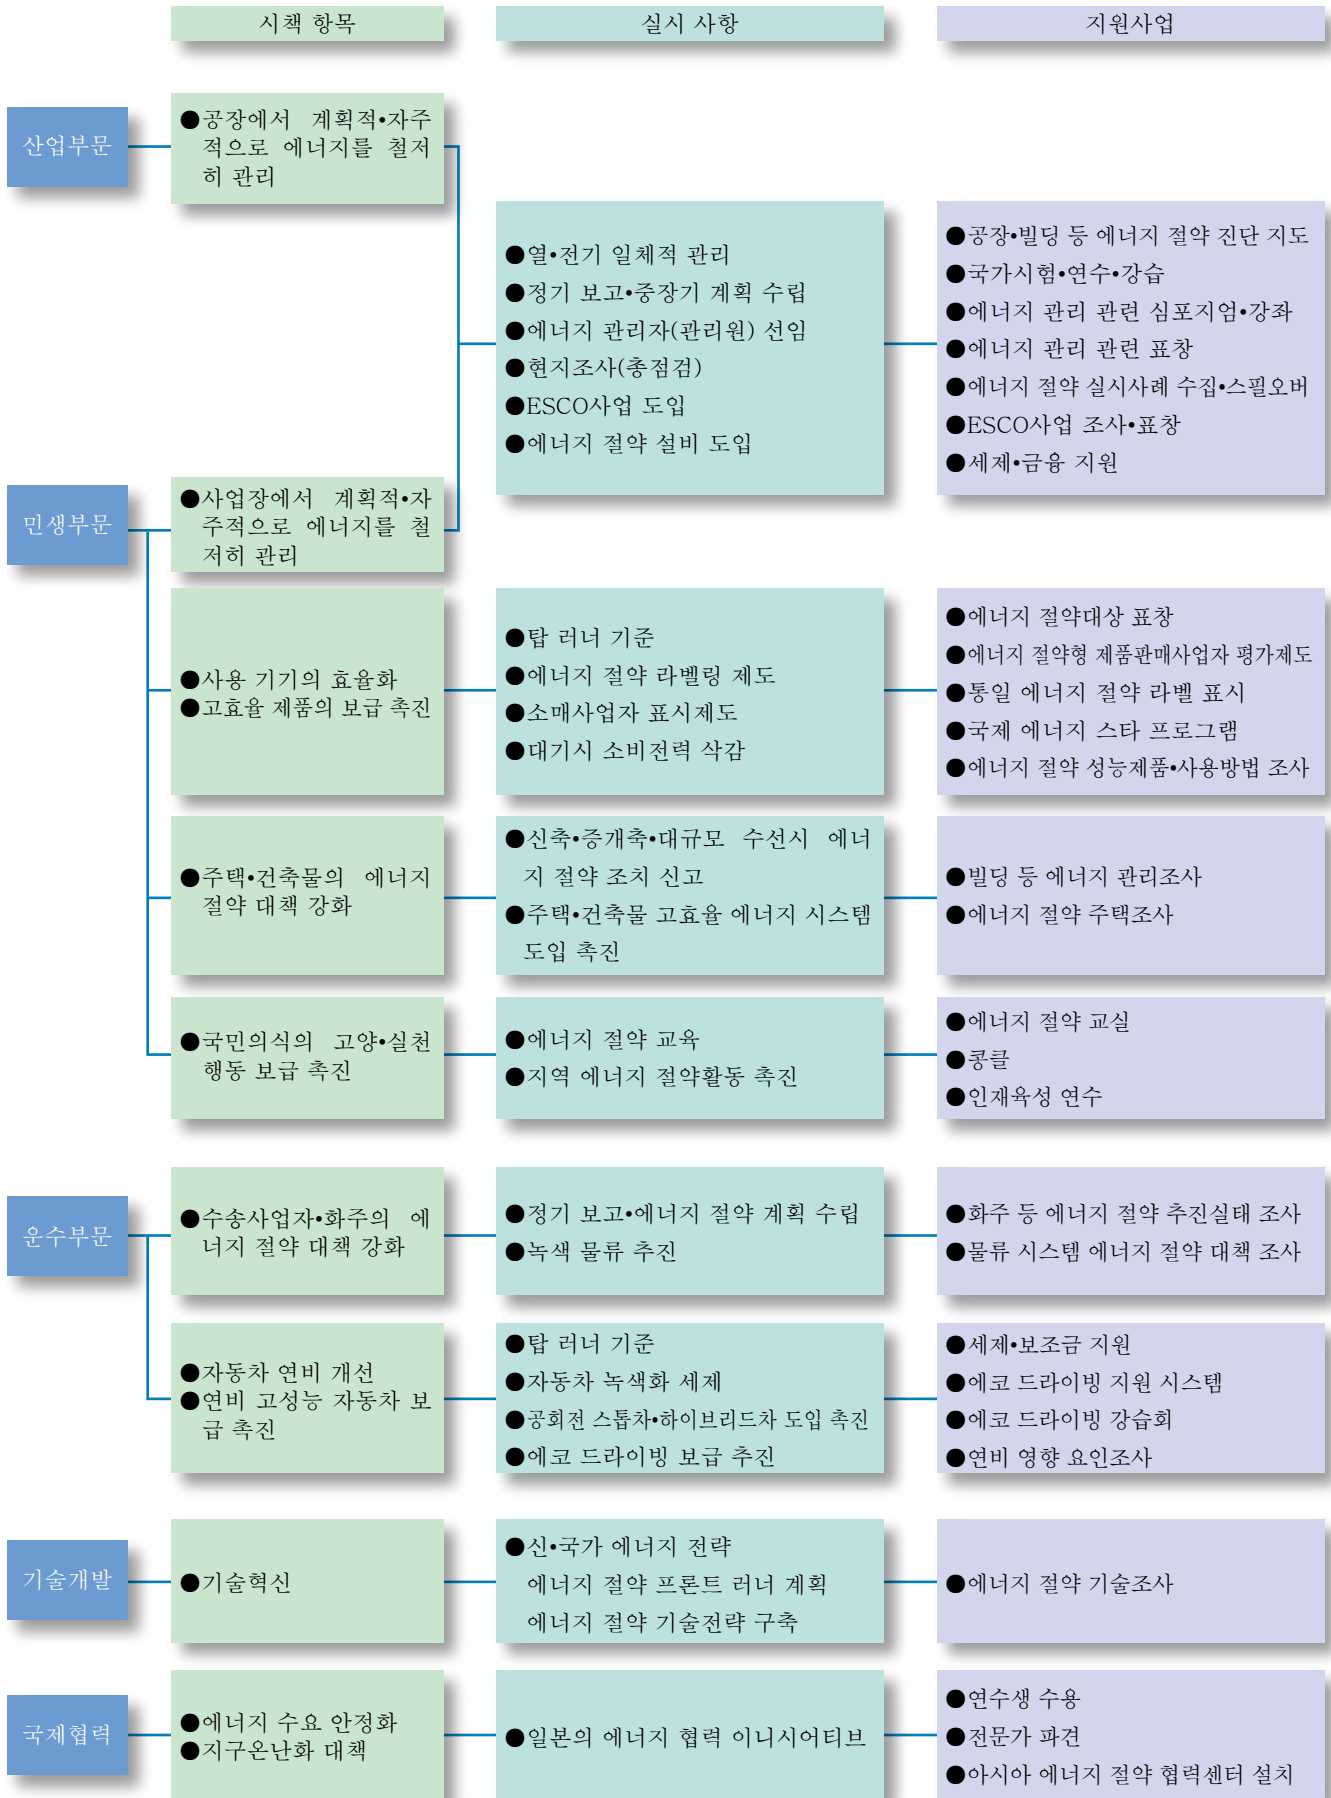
시책 항목

실시 사항

지원사업

산업부문

●공장에서 계획적•자주적으로 에너지를 철저히 관리

●열•전기 일체적 관리
●정기 보고•중장기 계획 수립
●에너지 관리자(관리원) 선임
●현지조사(총점검)
●ESCO사업 도입
●에너지 절약 설비 도입

●공장•빌딩 등 에너지 절약 진단 지도
●국가시험•연수•강습
●에너지 관리 관련 심포지엄•강좌
●에너지 관리 관련 표창
●에너지 절약 실시사례 수집•스필오버
●ESCO사업 조사•표창
●세제•금융 지원

민생부문

●사업장에서 계획적•자주적으로 에너지를 철저히 관리

●사용 기기의 효율화
●고효율 제품의 보급 촉진

●탑 러너 기준
●에너지 절약 라벨링 제도
●소매사업자 표시제도
●대기시 소비전력 삭감

●에너지 절약대상 표창
●에너지 절약형 제품판매사업자 평가제도
●통일 에너지 절약 라벨 표시
●국제 에너지 스타 프로그램
●에너지 절약 성능제품•사용방법 조사

●주택•건축물의 에너지 절약 대책 강화

●신축•증개축•대규모 수선시 에너지 절약 조치 신고
●주택•건축물 고효율 에너지 시스템 도입 촉진

●빌딩 등 에너지 관리조사
●에너지 절약 주택조사

●국민의식의 고양•실천 행동 보급 촉진

●에너지 절약 교육
●지역 에너지 절약활동 촉진

●에너지 절약 교실
●콩클
●인재육성 연수

운수부문

●수송사업자•화주의 에너지 절약 대책 강화

●정기 보고•에너지 절약 계획 수립
●녹색 물류 추진

●화주 등 에너지 절약 추진실태 조사
●물류 시스템 에너지 절약 대책 조사

●자동차 연비 개선
●연비 고성능 자동차 보급 촉진

●탑 러너 기준
●자동차 녹색화 세제
●공회전 스톱차•하이브리드차 도입 촉진
●에코 드라이빙 보급 추진

●세제•보조금 지원
●에코 드라이빙 지원 시스템
●에코 드라이빙 강습회
●연비 영향 요인조사

기술개발

●기술혁신

●신•국가 에너지 전략
에너지 절약 프론트 러너 계획
에너지 절약 기술전략 구축

●에너지 절약 기술조사

국제협력

●에너지 수요 안정화
●지구온난화 대책

●일본의 에너지 협력 이니시어티브

●연수생 수용
●전문가 파견
●아시아 에너지 절약 협력센터 설치